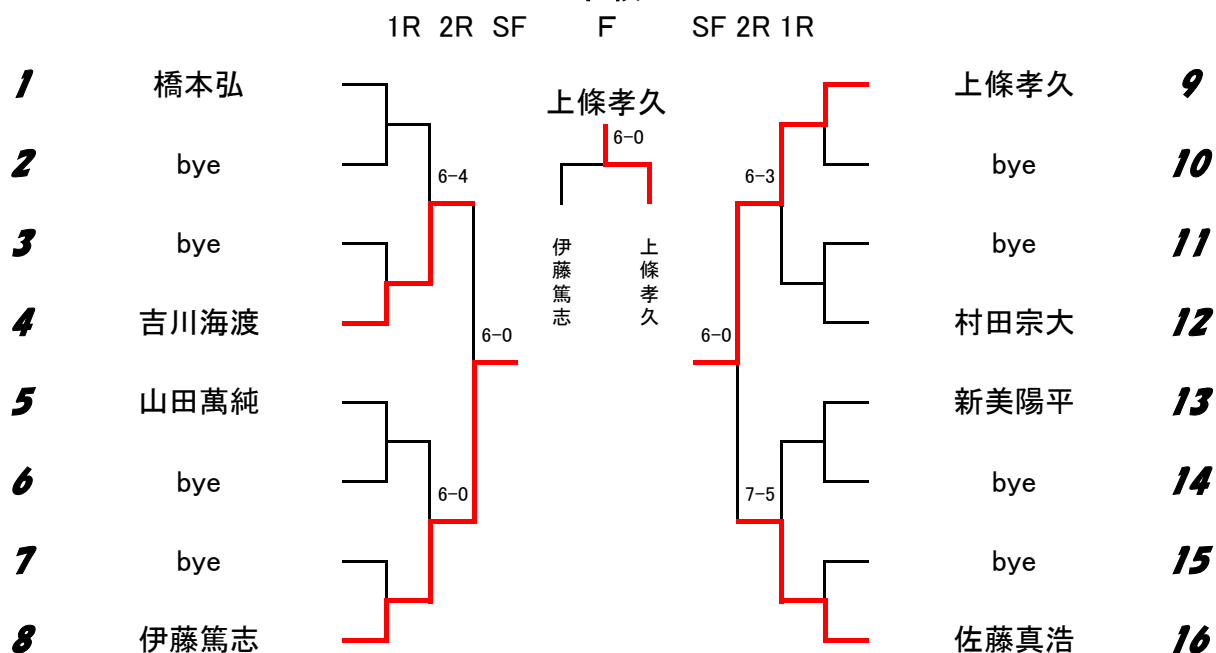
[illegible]

1R 2R SF F SF 2R 1R

1 橋本弘
2 bye
3 bye
4 吉川海渡
5 山田萬純
6 bye
7 bye
8 伊藤篤志

上條孝久
6-0
伊藤篤志
上條孝久

6-4
6-0
6-0
6-3
6-0
7-5

上條孝久 9
bye 10
bye 11
村田宗大 12
新美陽平 13
bye 14
bye 15
佐藤真浩 16